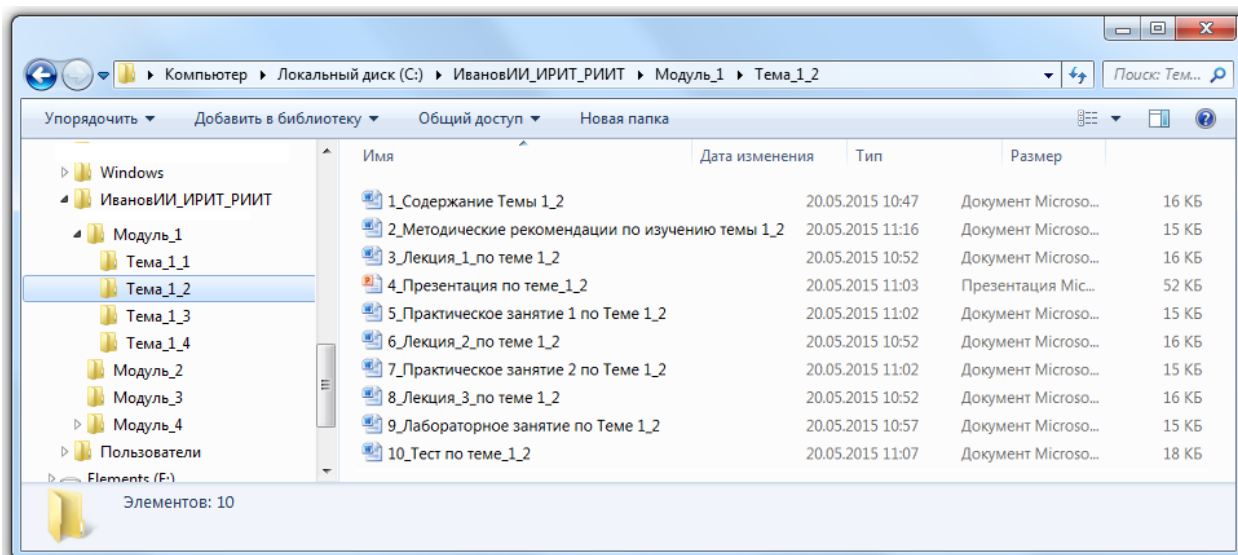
Компьютер ▸ Локальный диск (C:) ▸ ИвановИИ_ИРИТ_РИИТ ▸ Модуль_1 ▸ Тема_1_2

Поиск: Тем...

Упорядочить ▾ Добавить в библиотеку ▾ Общий доступ ▾ Новая папка

Windows
ИвановИИ_ИРИТ_РИИТ
Модуль_1
Тема_1_1
Тема_1_2
Тема_1_3
Тема_1_4
Модуль_2
Модуль_3
Модуль_4
Пользователи
Elements (F:)

| Имя | Дата изменения | Тип | Размер |
|---|---|---|---|
| 1_Содержание Темы 1_2 | 20.05.2015 10:47 | Документ Microso... | 16 КБ |
| 2_Методические рекомендации по изучению темы 1_2 | 20.05.2015 11:16 | Документ Microso... | 15 КБ |
| 3_Лекция_1_по теме 1_2 | 20.05.2015 10:52 | Документ Microso... | 16 КБ |
| 4_Презентация по теме_1_2 | 20.05.2015 11:03 | Презентация Mic... | 52 КБ |
| 5_Практическое занятие 1 по Теме 1_2 | 20.05.2015 11:02 | Документ Microso... | 15 КБ |
| 6_Лекция_2_по теме 1_2 | 20.05.2015 10:52 | Документ Microso... | 16 КБ |
| 7_Практическое занятие 2 по Теме 1_2 | 20.05.2015 11:02 | Документ Microso... | 15 КБ |
| 8_Лекция_3_по теме 1_2 | 20.05.2015 10:52 | Документ Microso... | 16 КБ |
| 9_Лабораторное занятие по Теме 1_2 | 20.05.2015 10:57 | Документ Microso... | 15 КБ |
| 10_Тест по теме_1_2 | 20.05.2015 11:07 | Документ Microso... | 18 КБ |

Элементов: 10